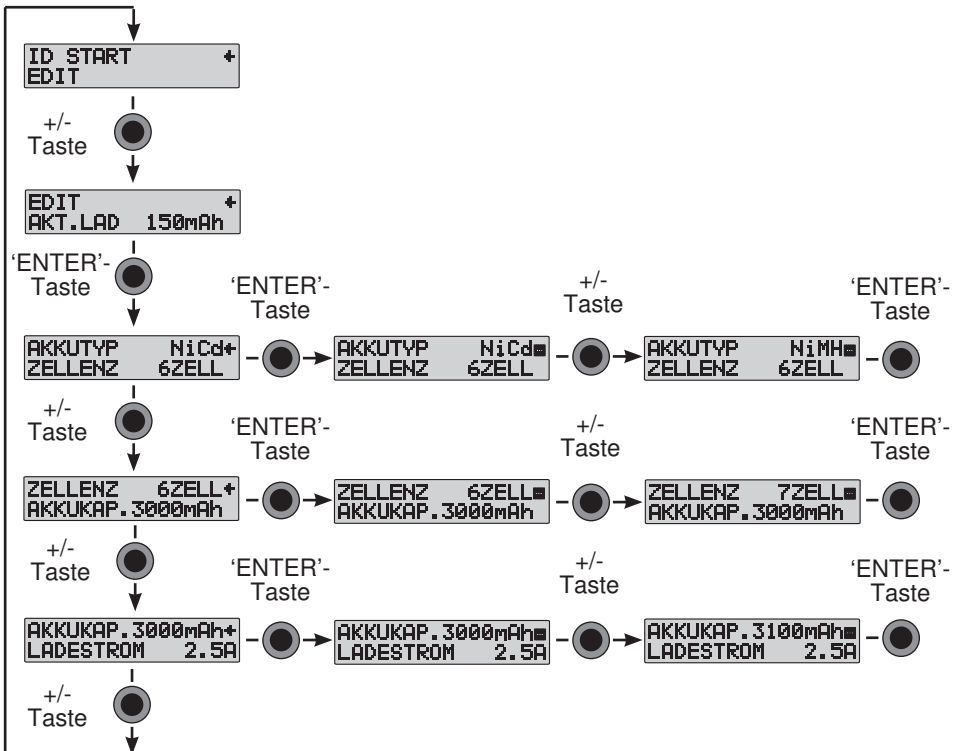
ID START
EDIT

+/-
Taste

EDIT
AKT.LAD 150mAh

'ENTER'-
Taste

'ENTER'-
Taste

+/-
Taste

'ENTER'-
Taste

AKKUTYP NiCd
ZELLENZ 6ZELL

AKKUTYP NiCd
ZELLENZ 6ZELL

AKKUTYP NiMH
ZELLENZ 6ZELL

+/-
Taste

'ENTER'-
Taste

+/-
Taste

'ENTER'-
Taste

ZELLENZ 6ZELL
AKKUKAP.3000mAh

ZELLENZ 6ZELL
AKKUKAP.3000mAh

ZELLENZ 7ZELL
AKKUKAP.3000mAh

+/-
Taste

'ENTER'-
Taste

+/-
Taste

'ENTER'-
Taste

AKKUKAP.3000mAh
LADESTROM 2.5A

AKKUKAP.3000mAh
LADESTROM 2.5A

AKKUKAP.3100mAh
LADESTROM 2.5A

+/-
Taste